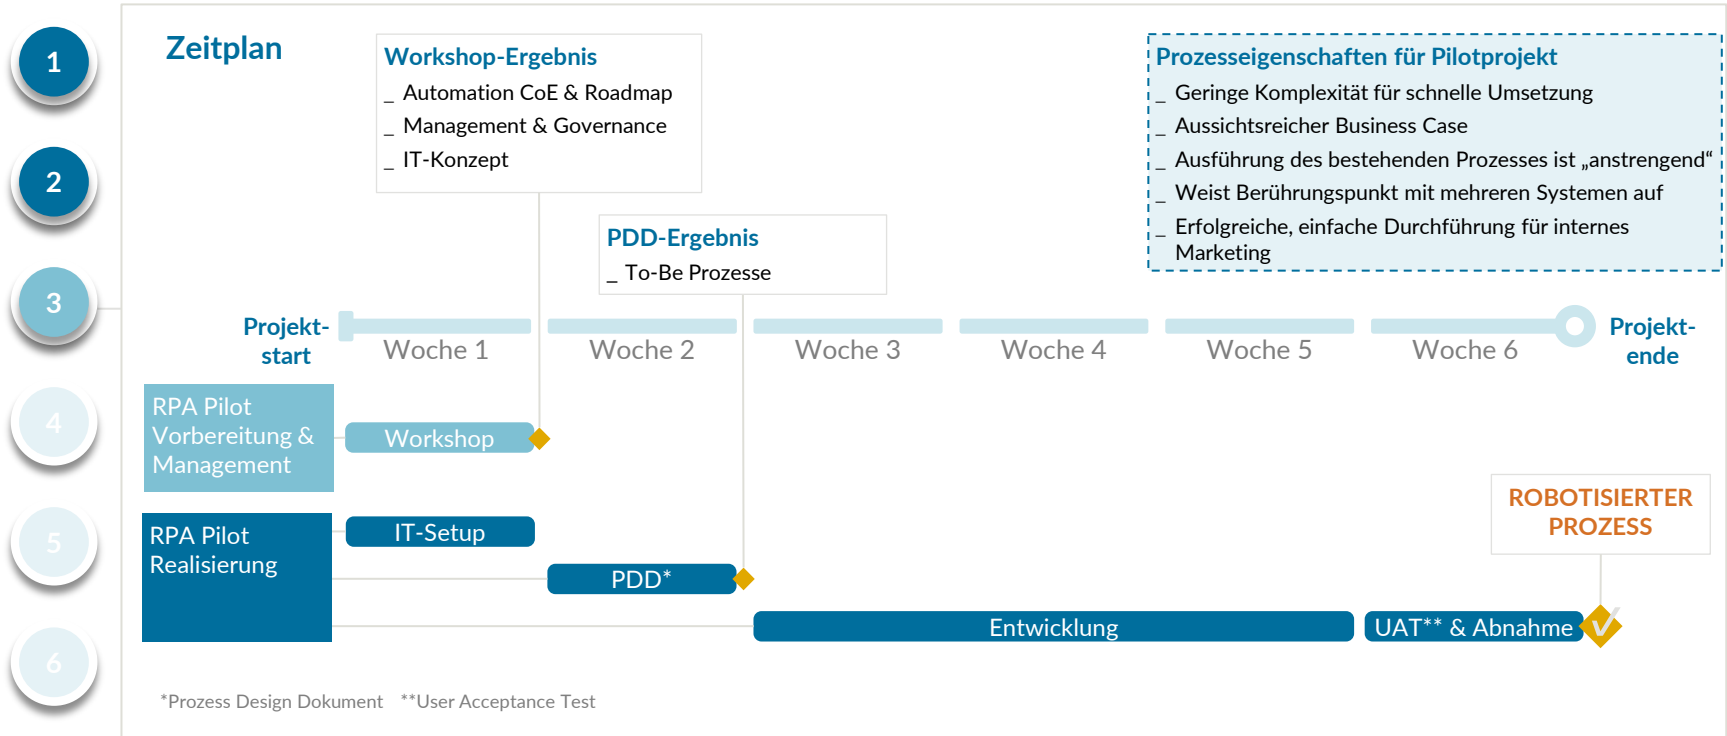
1

2

3

4

5

6

Zeitplan

Workshop-Ergebnis
_ Automation CoE & Roadmap
_ Management & Governance
_ IT-Konzept

PDD-Ergebnis
_ To-Be Prozesse

Prozesseigenschaften für Pilotprojekt
_ Geringe Komplexität für schnelle Umsetzung
_ Aussichtsreicher Business Case
_ Ausführung des bestehenden Prozesses ist „anstrengend“
_ Weist Berührungspunkt mit mehreren Systemen auf
_ Erfolgreiche, einfache Durchführung für internes Marketing

Projekt-start

Woche 1

Woche 2

Woche 3

Woche 4

Woche 5

Woche 6

Projekt-ende

RPA Pilot Vorbereitung & Management

Workshop

RPA Pilot Realisierung

IT-Setup

PDD*

Entwicklung

UAT** & Abnahme

ROBOTISIERTER PROZESS

*Prozess Design Dokument **User Acceptance Test